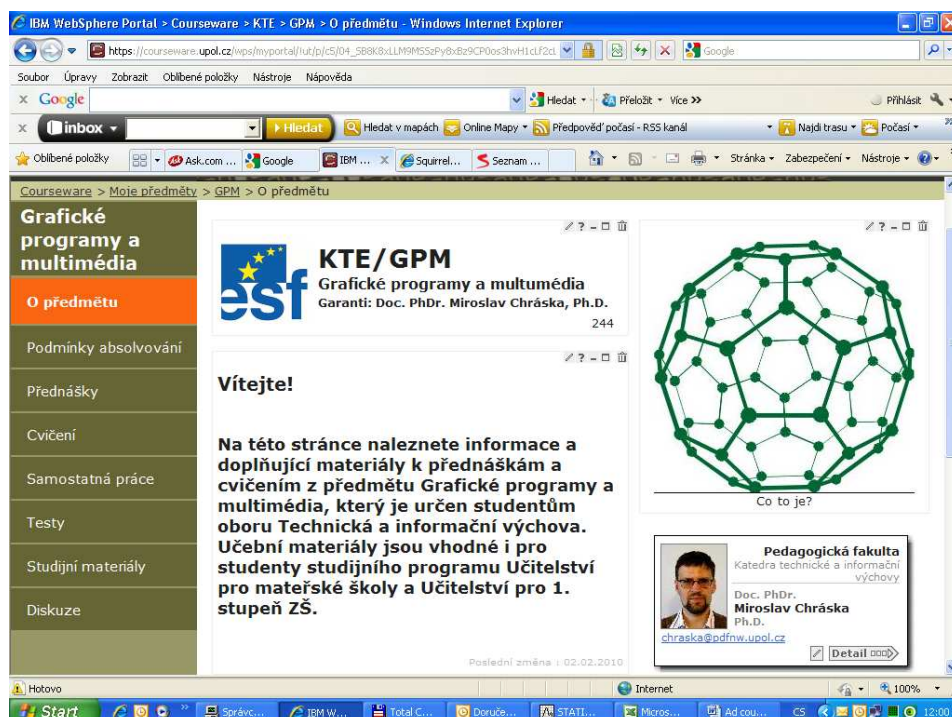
IBM WebSphere Portal > Courseware > KTE > GPM > O předmětu - Windows Internet Explorer

https://courseware.upol.cz/wps/myportal/!ut/p/c5/04_SB8K8xLLM9MSSzPy8xBz9CP0os3hvH1cLf2cL

Google

Soubor Úpravy Zobrazit Oblíbené položky Nástroje Nápověda

Google

Hledat • Přeložit • Více »

Přihlásit

inbox

Hledat

Hledat v mapách Online Mapy • Předpověď počasí - RSS kanál

Najdi trasu • Počasí •

Oblíbené položky Ask.com ... Google IBM ... Squirrel... Seznam ...

Stránka • Zabezpečení • Nástroje •

Courseware > Moje předměty > GPM > O předmětu

Grafické programy a multimédia

O předmětu

Podmínky absolvování

Přednášky

Cvičení

Samostatná práce

Testy

Studijní materiály

Diskuze

esf

KTE/GPM

Grafické programy a multumédia

Garanti: Doc. PhDr. Miroslav Chráska, Ph.D.

244

Vítejte!

Na této stránce naleznete informace a doplňující materiály k přednáškám a cvičením z předmětu Grafické programy a multimédia, který je určen studentům oboru Technická a informační výchova. Učební materiály jsou vhodné i pro studenty studijního programu Učitelství pro mateřské školy a Učitelství pro 1. stupeň ZŠ.

Poslední změna : 02.02.2010

Co to je?

Pedagogická fakulta

Katedra technické a informační výchovy

Doc. PhDr.

Miroslav Chráska

Ph.D.

chraska@pdfnw.upol.cz

Detail

Hotovo

Internet

100%

Start

Správc...

IBM W...

Total C...

Doruče...

STATI...

Micros...

Ad cou...

CS

12:00